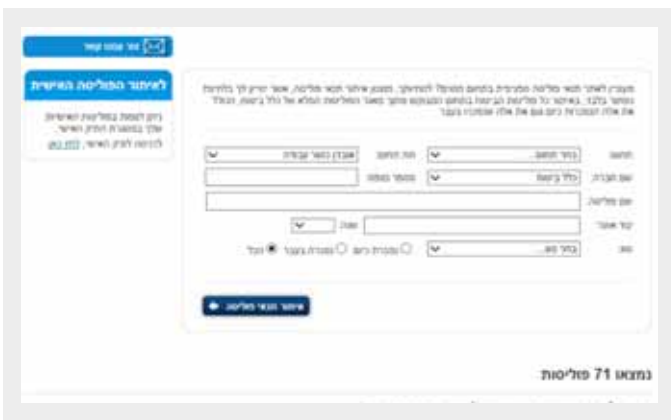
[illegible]

לאיתור הפוליסה האישית

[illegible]
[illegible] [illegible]

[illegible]

| תחום: | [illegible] | תת תחום: | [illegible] |
|---|---|---|---|
| שם חברה: | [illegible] | מספר פוליסה: | |
| שם פוליסה: | | | |
| קוד אישור: | | שנה: | |
| סוג: | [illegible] | | הכל / מעודכן / ישן |

איתור תנאי פוליסה

נמצאו 71 פוליסות